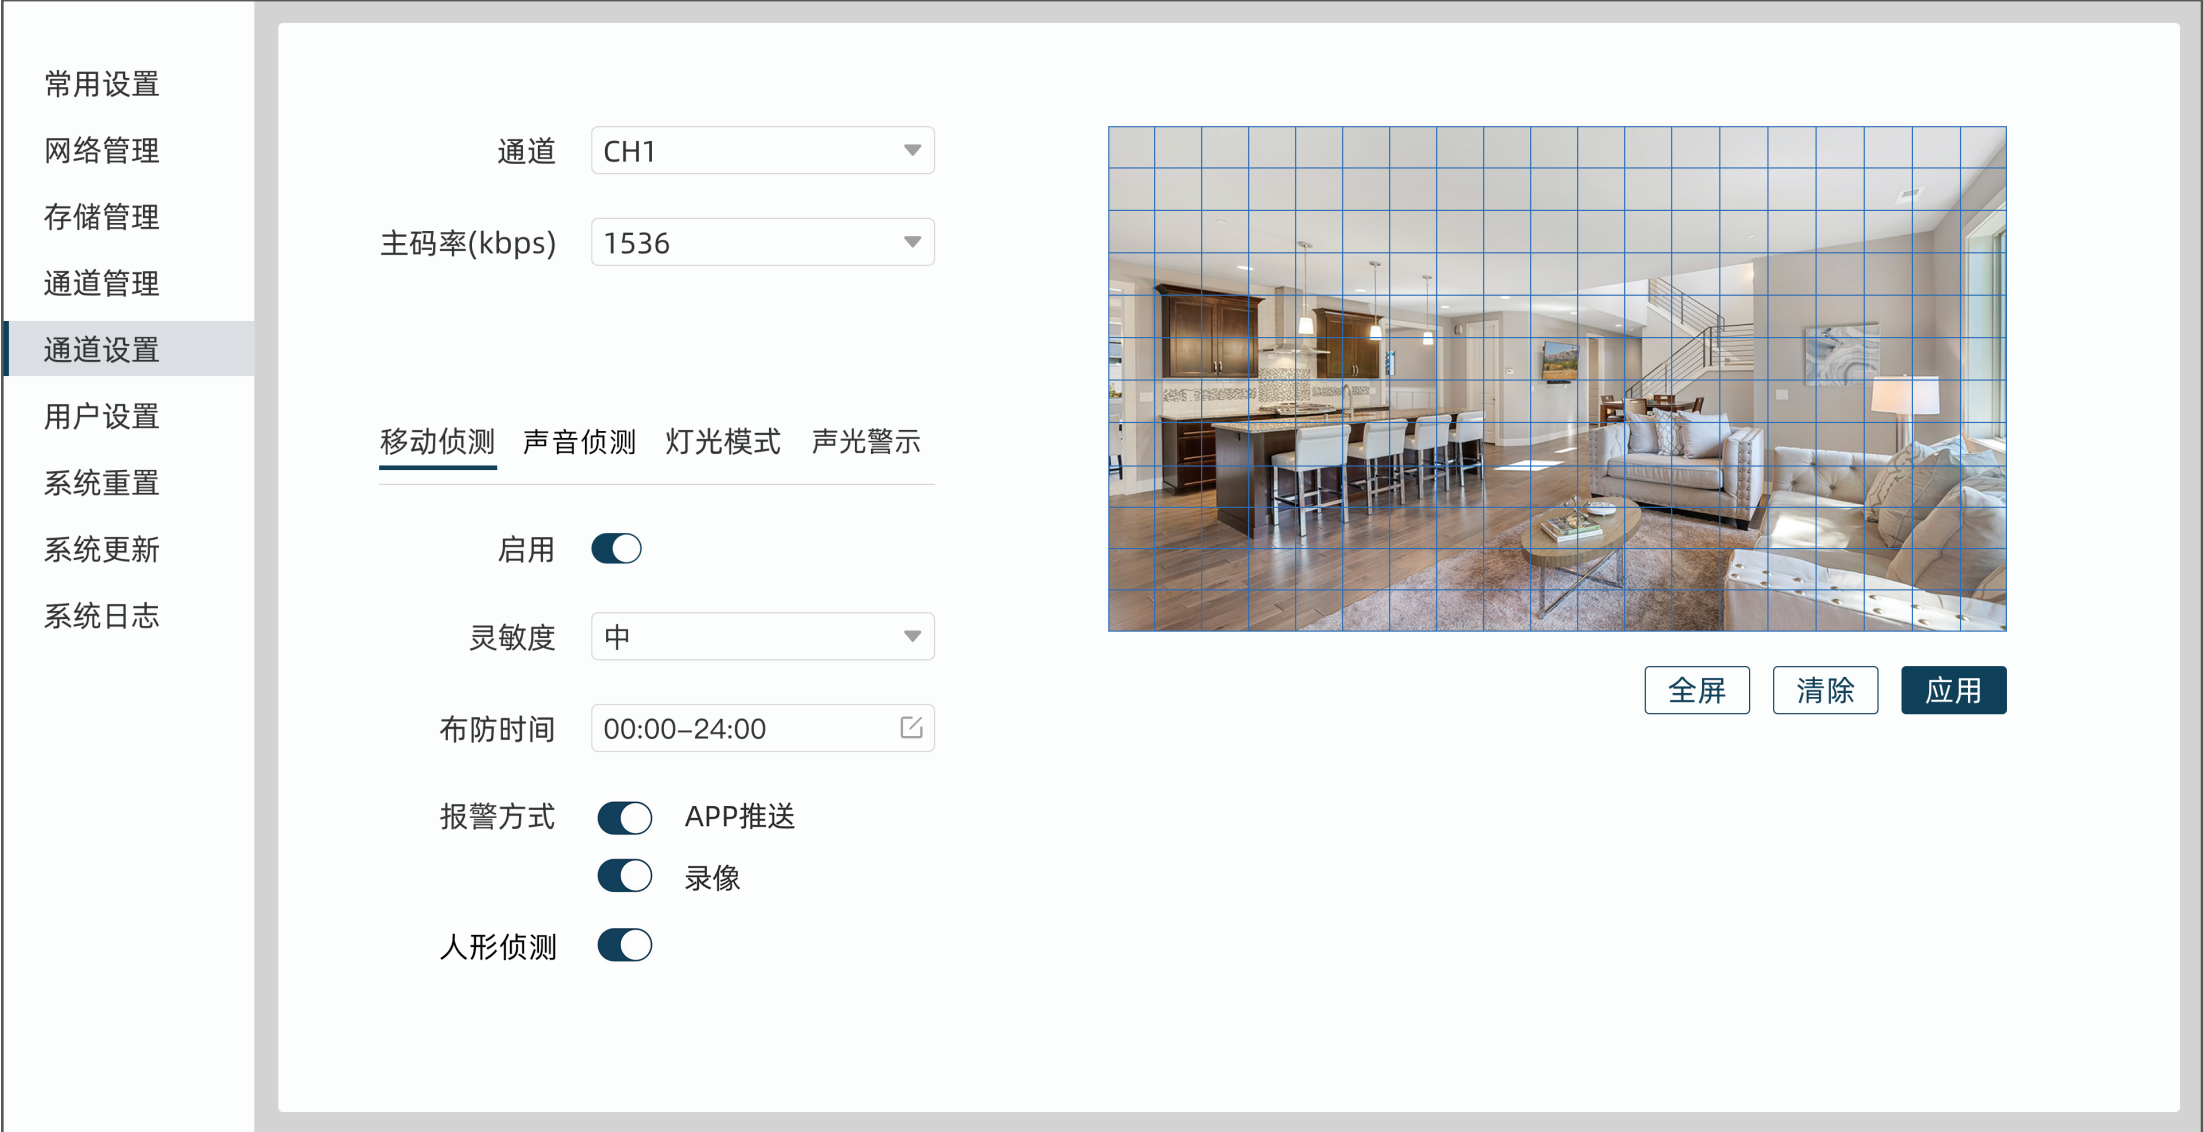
常用设置
网络管理
存储管理
通道管理
通道设置
用户设置
系统重置
系统更新
系统日志

通道 CH1

主码率(kbps) 1536

移动侦测 声音侦测 灯光模式 声光警示

启用

灵敏度 中

布防时间 00:00–24:00

报警方式 APP推送

录像

人形侦测

全屏 清除 应用